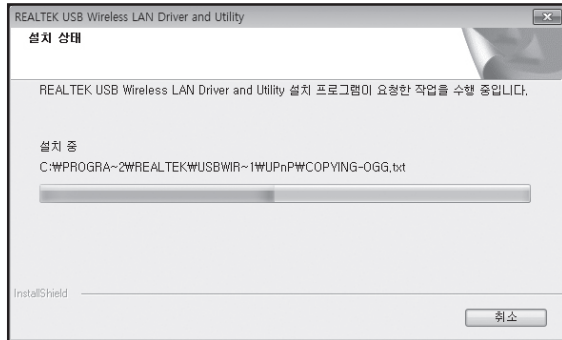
REALTEK USB Wireless LAN Driver and Utility

설치 상태

REALTEK USB Wireless LAN Driver and Utility 설치 프로그램이 요청한 작업을 수행 중입니다.

설치 중

C:₩PROGRA~2₩REALTEK₩USBWIR~1₩UPnP₩COPYING-OGG.txt

InstallShield

취소